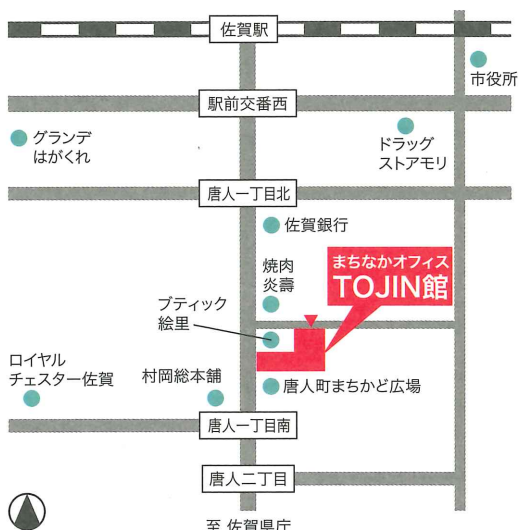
佐賀駅

市役所

駅前交番西

グランデ
はがくれ

ドラッグ
ストアモリ

唐人一丁目北

佐賀銀行

焼肉
炎壽

まちなかオフィス
TOJIN館

ブティック
絵里

ロイヤル
チェスター佐賀

村岡総本舗

唐人町まちかど広場

唐人一丁目南

唐人二丁目

至 佐賀県庁